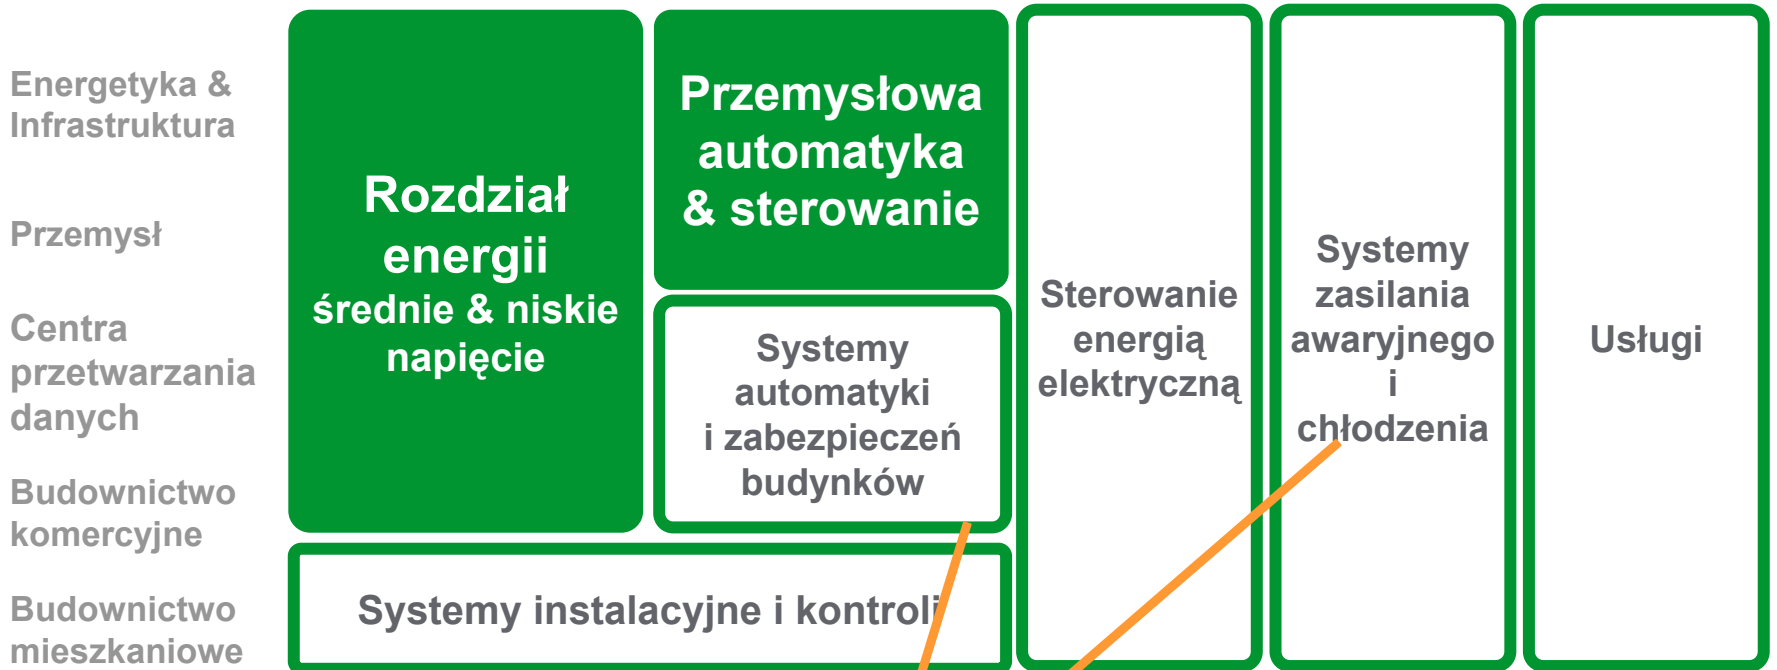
Energetyka & Infrastruktura

Przemysł

Centra przetwarzania danych

Budownictwo komercyjne

Budownictwo mieszkaniowe

Rozdział energii średnie & niskie napięcie

Przemysłowa automatyka & sterowanie

Systemy automatyki i zabezpieczeń budynków

Systemy instalacyjne i kontroli

Sterowanie energią elektryczną

Systemy zasilania awaryjnego i chłodzenia

Usługi